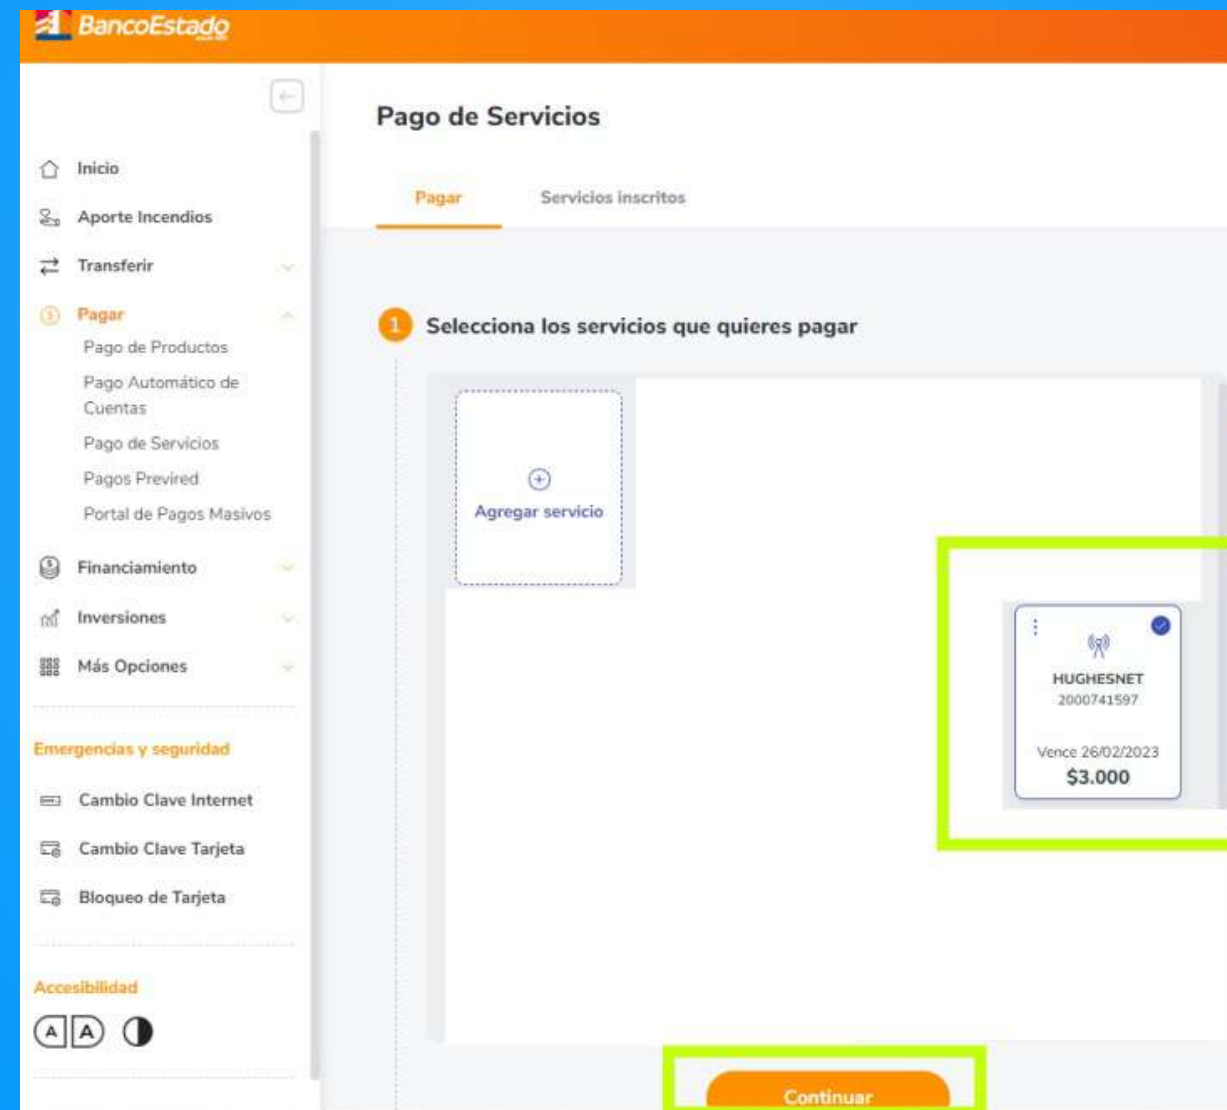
BancoEstado

Inicio
Aporte Incendios
Transferir
Pagar
Pago de Productos
Pago Automático de Cuentas
Pago de Servicios
Pagos Previred
Portal de Pagos Masivos
Financiamiento
Inversiones
Más Opciones

Emergencias y seguridad
Cambio Clave Internet
Cambio Clave Tarjeta
Bloqueo de Tarjeta

Accesibilidad
A A

Pago de Servicios

Pagar
Servicios inscritos

1 Selecciona los servicios que quieres pagar

Agregar servicio

HUGHESNET
2000741597
Vence 26/02/2023
$3.000

Continuar